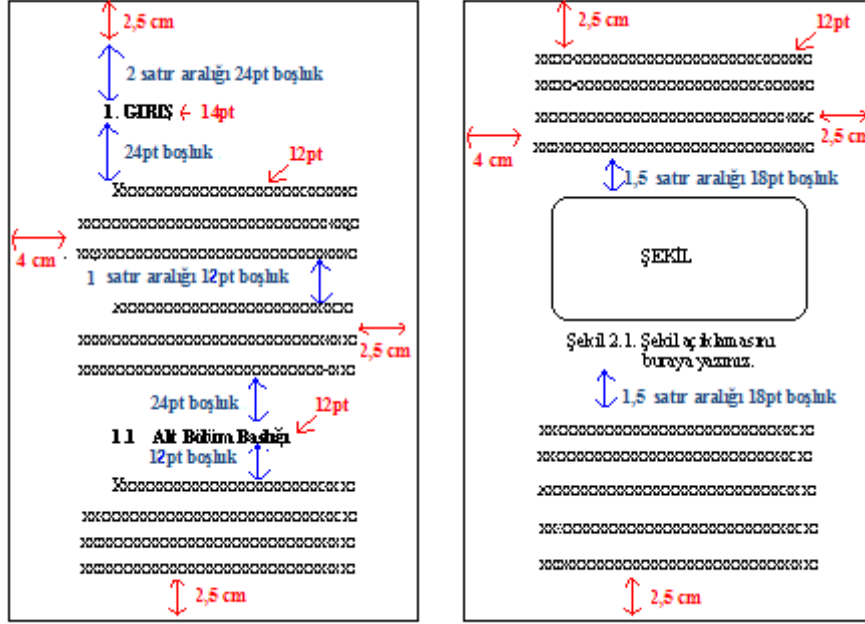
2,5 cm

2 satır aralığı 24pt boşluk

1. GIRIS 14pt

24pt boşluk

12pt

Xxxxxxxxxxxxxxxxxxxxxxxxxxxxxxx
xxxxxxxxxxxxxxxxxxxxxxxxxxxxxxxxx
xxxxxxxxxxxxxxxxxxxxxxxxxxxxxxxxx

4 cm

1 satır aralığı 12pt boşluk

xxxxxxxxxxxxxxxxxxxxxxxxxxxxxx
xxxxxxxxxxxxxxxxxxxxxxxxxxxxxxxxx
xxxxxxxxxxxxxxxxxxxxxxxxxxxxxxxxx

2,5 cm

24pt boşluk

12pt

1.1 Alt Bölüm Başlığı

12pt boşluk

Xxxxxxxxxxxxxxxxxxxxxxxxxxxxxxx
xxxxxxxxxxxxxxxxxxxxxxxxxxxxxxxxx
xxxxxxxxxxxxxxxxxxxxxxxxxxxxxxxxx
xxxxxxxxxxxxxxxxxxxxxxxxxxxxxxxxx

2,5 cm

2,5 cm

12pt

xxxxxxxxxxxxxxxxxxxxxxxxxxxxxxxxx
xxxxxxxxxxxxxxxxxxxxxxxxxxxxxxxxx
xxxxxxxxxxxxxxxxxxxxxxxxxxxxxxxxx

2,5 cm

4 cm

xxxxxxxxxxxxxxxxxxxxxxxxxxxxxxxxx

1,5 satır aralığı 18pt boşluk

ŞEKİL

Şekil 2.1. Şekil açıklamasını buraya yazınız.

1,5 satır aralığı 18pt boşluk

xxxxxxxxxxxxxxxxxxxxxxxxxxxxxxxxx
xxxxxxxxxxxxxxxxxxxxxxxxxxxxxxxxx
xxxxxxxxxxxxxxxxxxxxxxxxxxxxxxxxx
xxxxxxxxxxxxxxxxxxxxxxxxxxxxxxxxx
xxxxxxxxxxxxxxxxxxxxxxxxxxxxxxxxx

2,5 cm